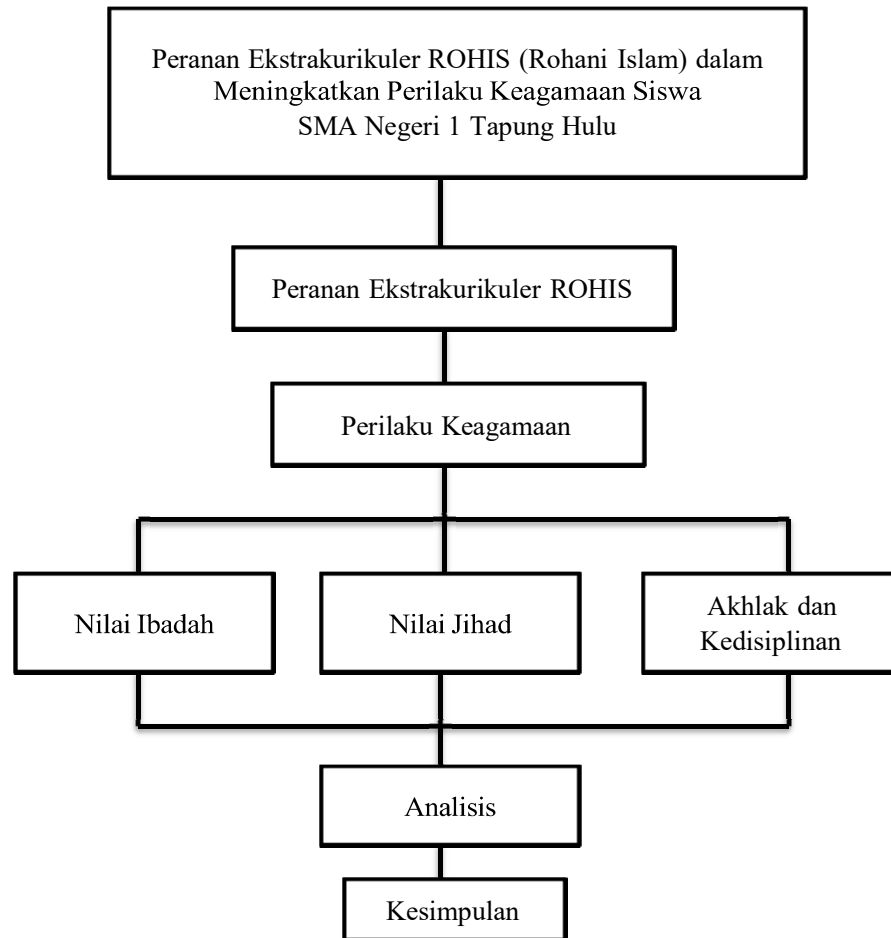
Peranan Ekstrakurikuler ROHIS (Rohani Islam) dalam Meningkatkan Perilaku Keagamaan Siswa SMA Negeri 1 Tapung Hulu

Peranan Ekstrakurikuler ROHIS

Perilaku Keagamaan

Nilai Ibadah

Nilai Jihad

Akhlak dan Kedisiplinan

Analisis

Kesimpulan